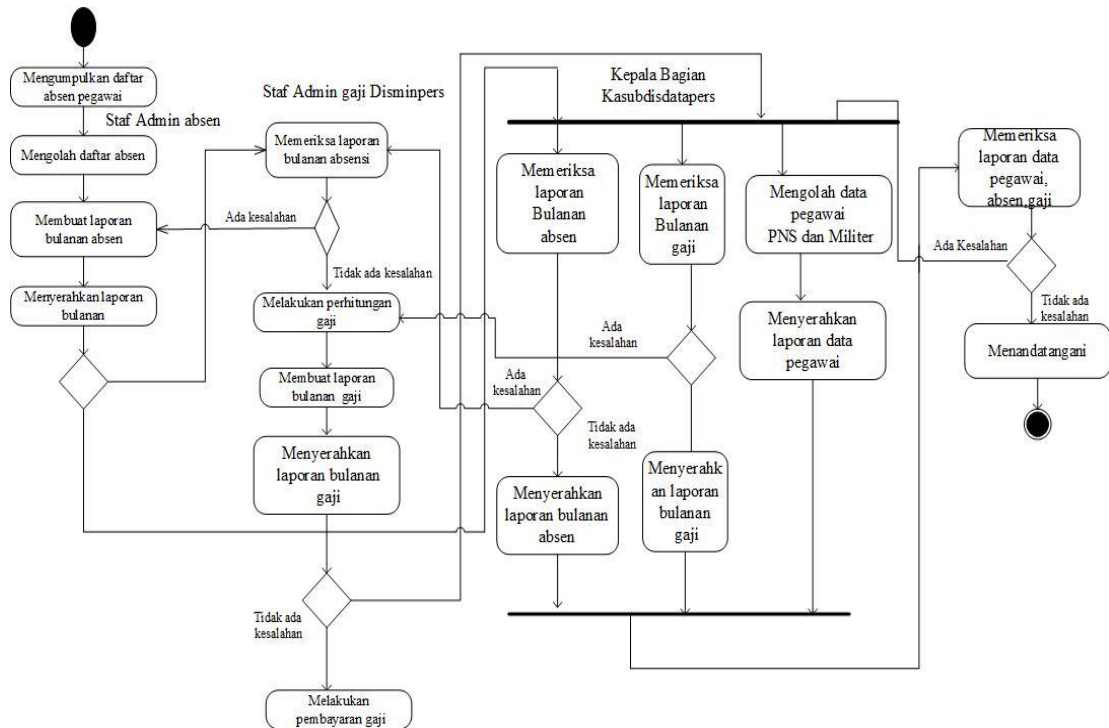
Mengumpulkan daftar absen pegawai

Staf Admin absen

Mengolah daftar absen

Membuat laporan bulanan absen

Menyerahkan laporan bulanan

Staf Admin gaji Disminpers

Memeriksa laporan bulanan absensi

Ada kesalahan

Tidak ada kesalahan

Melakukan perhitungan gaji

Membuat laporan bulanan gaji

Menyerahkan laporan bulanan gaji

Tidak ada kesalahan

Melakukan pembayaran gaji

Kepala Bagian Kasubdisdatapers

Memeriksa laporan Bulanan absen

Memeriksa laporan Bulanan gaji

Mengolah data pegawai PNS dan Militer

Ada kesalahan

Ada kesalahan

Tidak ada kesalahan

Menyerahkan laporan data pegawai

Menyerahkan laporan bulanan absen

Menyerahkan laporan bulanan gaji

Memeriksa laporan data pegawai, absen,gaji

Ada Kesalahan

Tidak ada kesalahan

Menandatangani